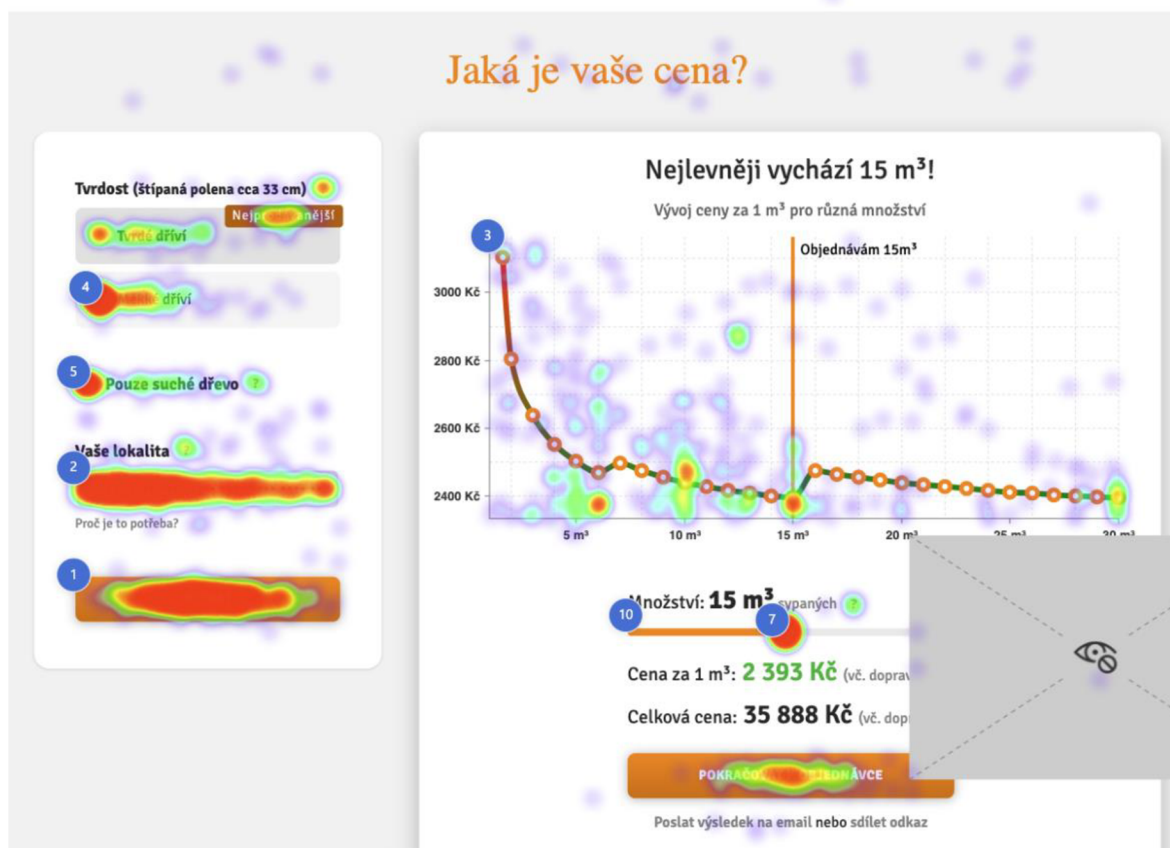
Jaká je vaše cena?

Tvrdost (štípaná polena cca 33 cm)

Nejp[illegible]nější

Tvrdé dříví

4

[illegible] dříví

5

Pouze suché dřevo ?

Vaše lokalita ?

2

Proč je to potřeba?

1

Nejlevněji vychází 15 m³!

Vývoj ceny za 1 m³ pro různá množství

3

Objednávám 15m³

3000 Kč
2800 Kč
2600 Kč
2400 Kč

5 m³
10 m³
15 m³
20 m³
25 m³
30 m³

Množství: 15 m³ sypaných ?

10

7

Cena za 1 m³: 2 393 Kč (vč. doprav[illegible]

Celková cena: 35 888 Kč (vč. dop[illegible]

POKRAČ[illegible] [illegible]JEDNÁVCE

Poslat výsledek na email nebo sdílet odkaz